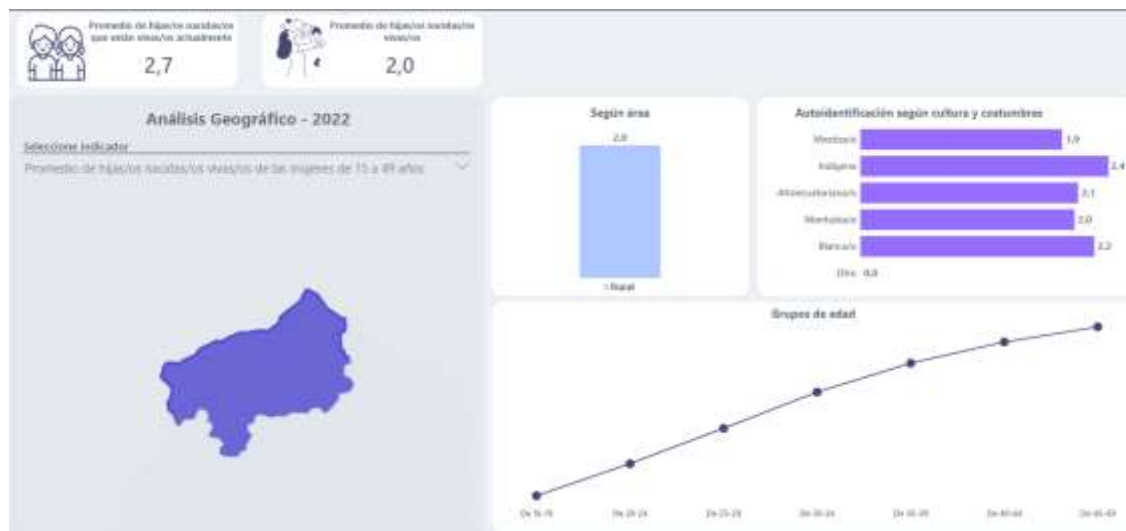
Promedio de hijas/os nacidas/os que están vivas/os actualmente

2,7

Promedio de hijas/os nacidas/os vivas/os

2,0

Análisis Geográfico - 2022

Seleccione indicador

Promedio de hijas/os nacidas/os vivas/os de las mujeres de 15 a 49 años

Según área

2,0

Rural

Autoidentificación según cultura y costumbres

Mestiza/o 1,9

Indígena 2,4

Afroecuatoriana/o 2,1

Montubia/o 2,0

Blanca/o 2,2

Otro 0,0

Grupos de edad

De 15-19

De 20-24

De 25-29

De 30-34

De 35-39

De 40-44

De 45-49